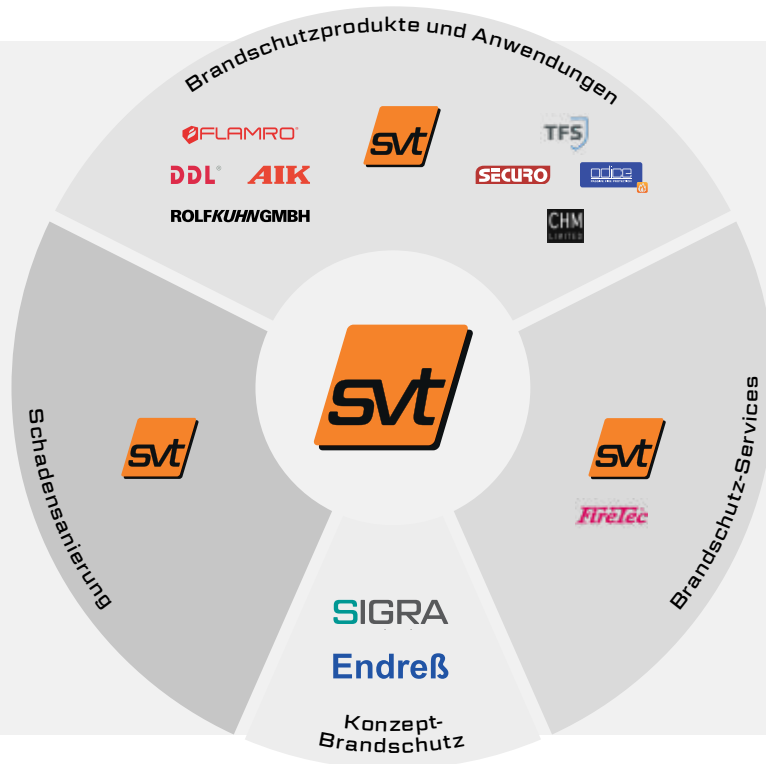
Brandschutzprodukte und Anwendungen

svt

FLAMRO

DDL

AIK

ROLFKUHNGMBH

TFS

SECURO

odice

CHM LIMITED

svt

Schadensanierung

svt

Brandschutz-Services

svt

FireTec

SIGRA

Endreß

Konzept-Brandschutz